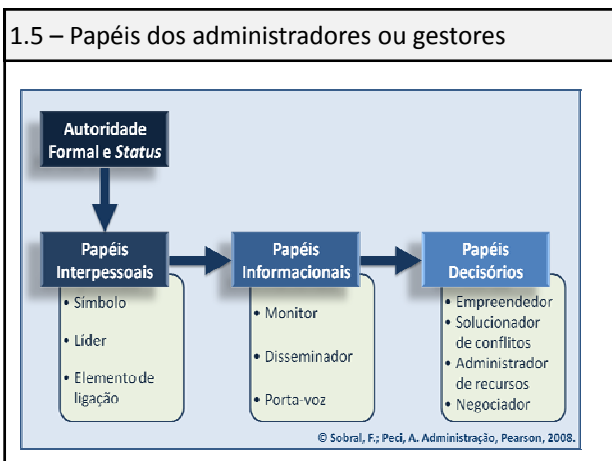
1.5 – Papéis dos administradores ou gestores

Autoridade Formal e *Status*

Papéis Interpessoais

• Símbolo
• Líder
• Elemento de ligação

Papéis Informacionais

• Monitor
• Disseminador
• Porta-voz

Papéis Decisórios

• Empreendedor
• Solucionador de conflitos
• Administrador de recursos
• Negociador

© Sobral, F.; Peci, A. Administração, Pearson, 2008.